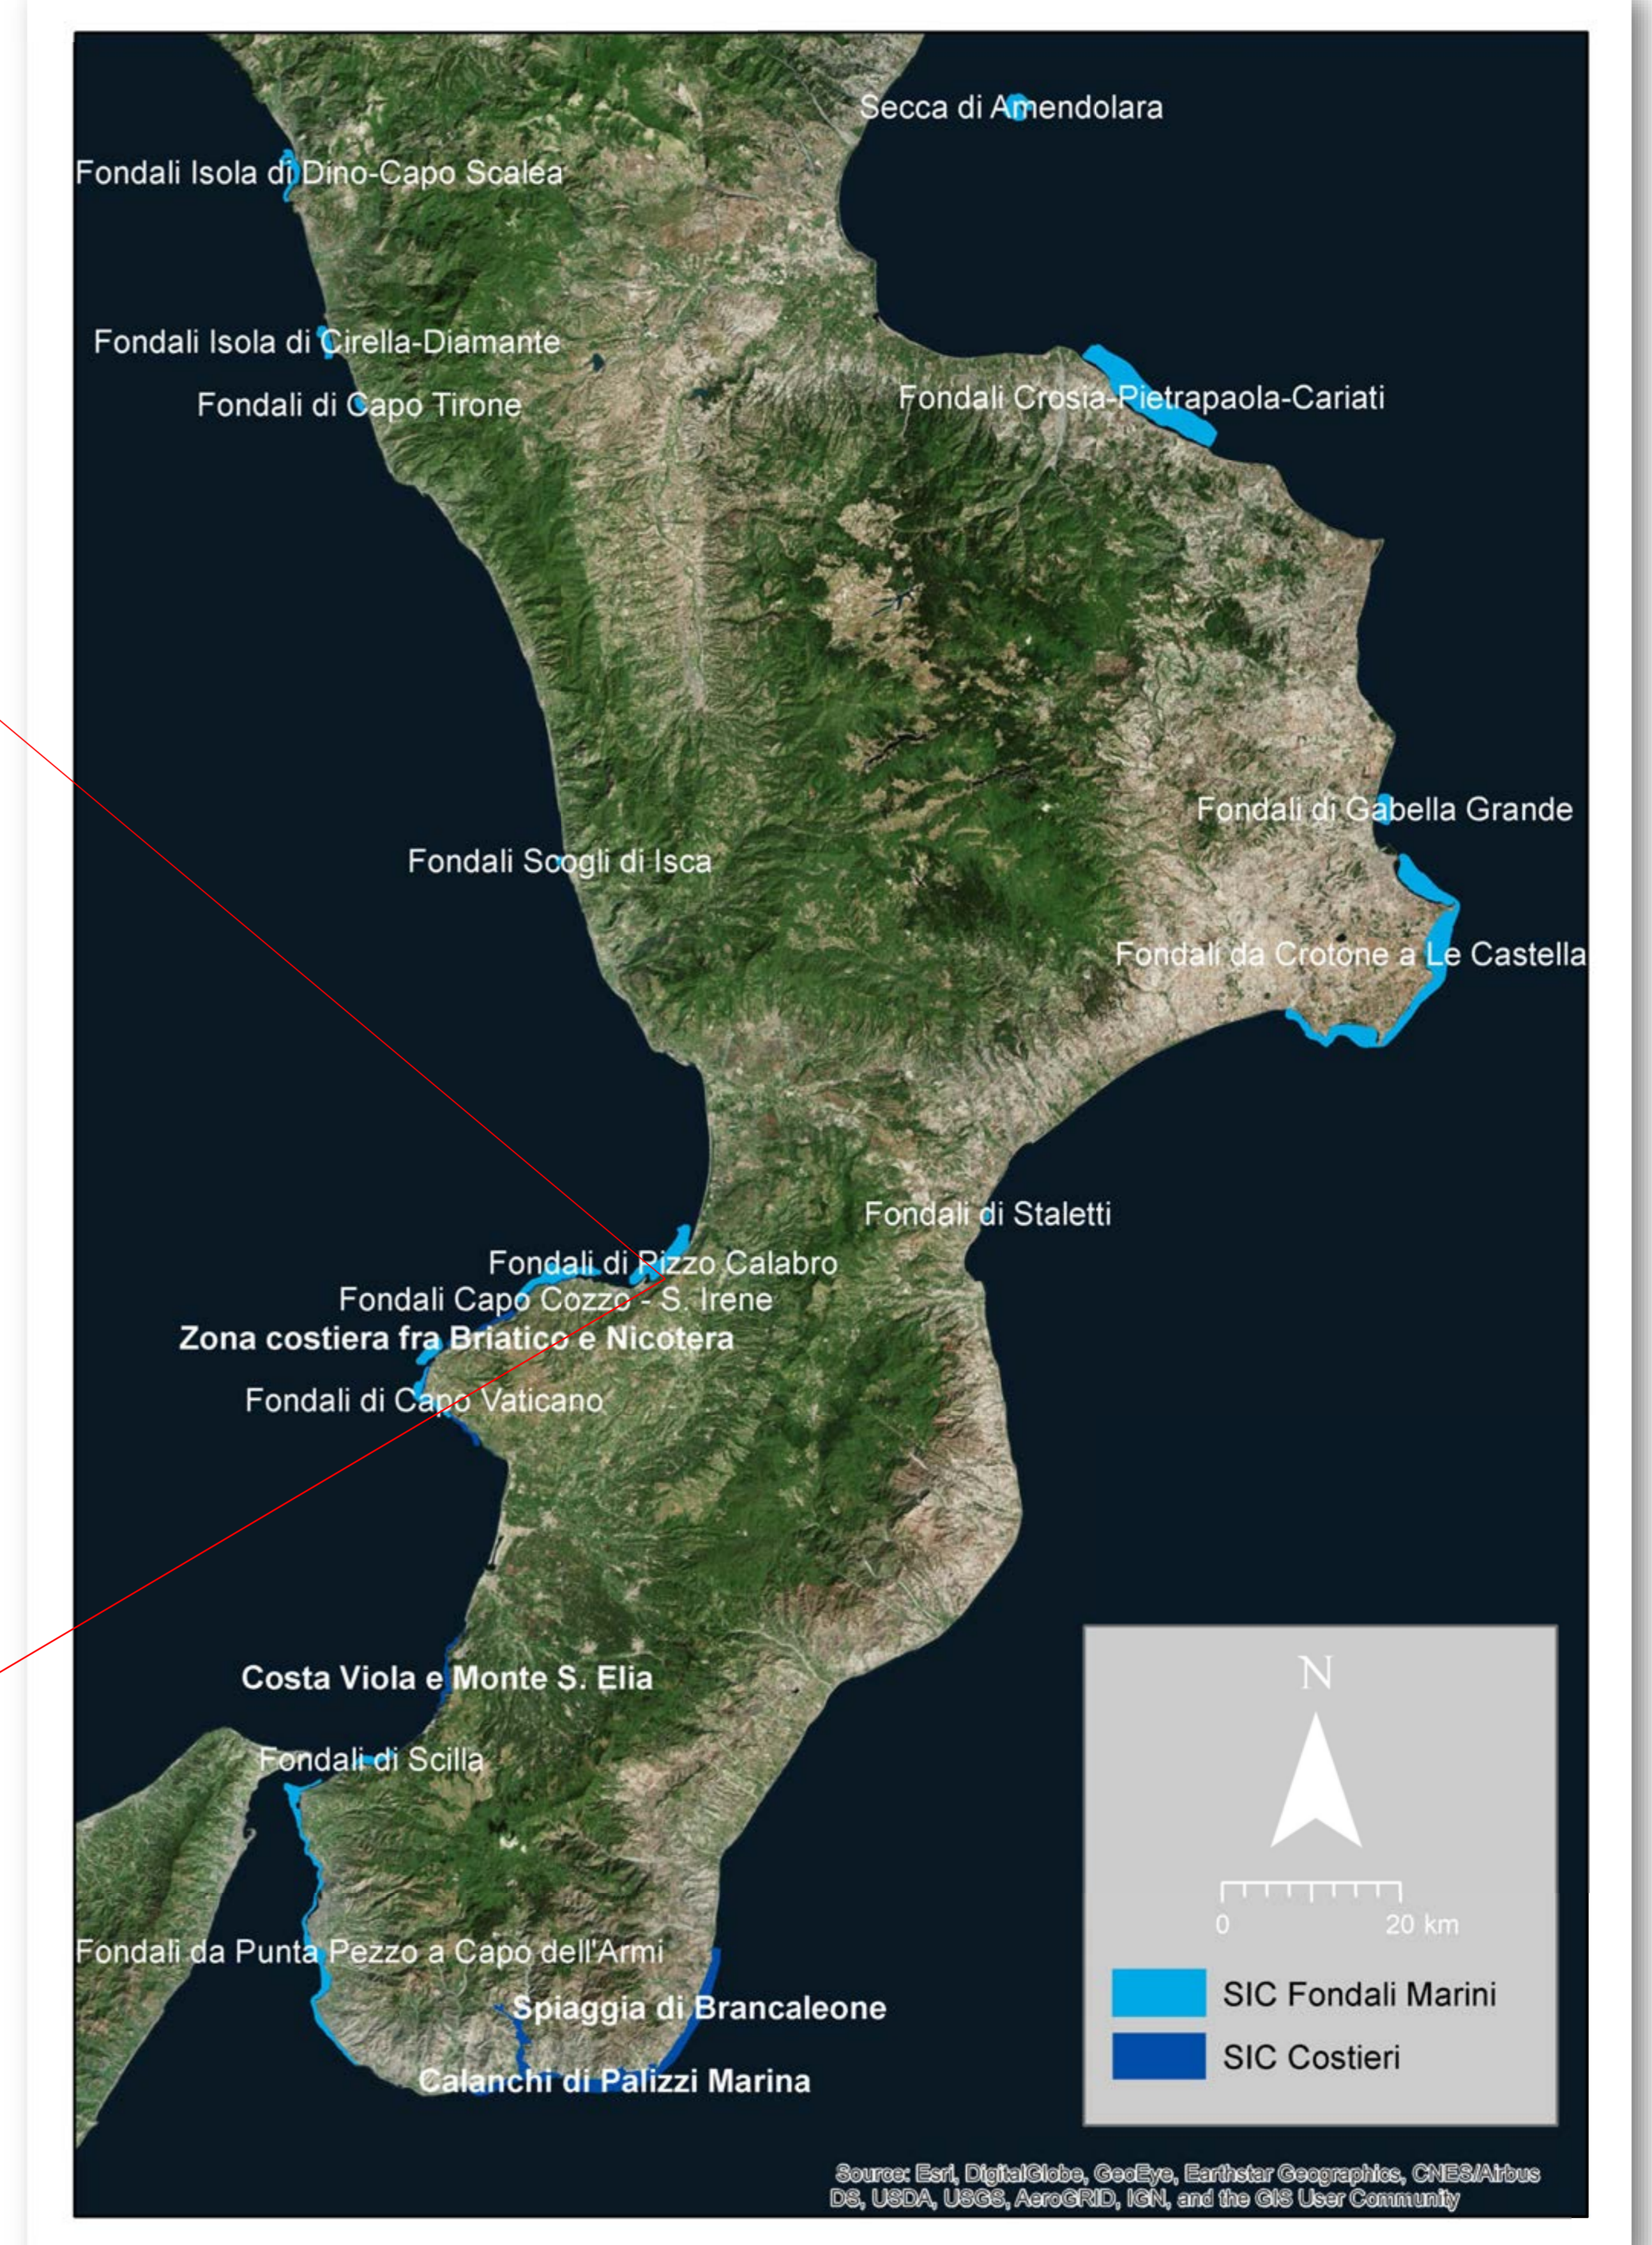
Secca di Amendolara
Fondali Isola di Dino-Capo Scalea
Fondali Isola di Cirella-Diamante
Fondali di Capo Tirone
Fondali Crosia-Pietrapaola-Cariati
Fondali di Gabella Grande
Fondali Scogli di Isca
Fondali da Crotone a Le Castella
Fondali di Staletti
Fondali di Pizzo Calabro
Fondali Capo Cozzo - S. Irene
Zona costiera fra Briatico e Nicotera
Fondali di Capo Vaticano
Costa Viola e Monte S. Elia
Fondali di Scilla
Fondali da Punta Pezzo a Capo dell'Armi
Spiaggia di Brancaleone
Calanchi di Palizzi Marina

N
0 20 km
SIC Fondali Marini
SIC Costieri

Source: Esri, DigitalGlobe, GeoEye, Earthstar Geographics, CNES/Airbus DS, USDA, USGS, AeroGRID, IGN, and the GIS User Community